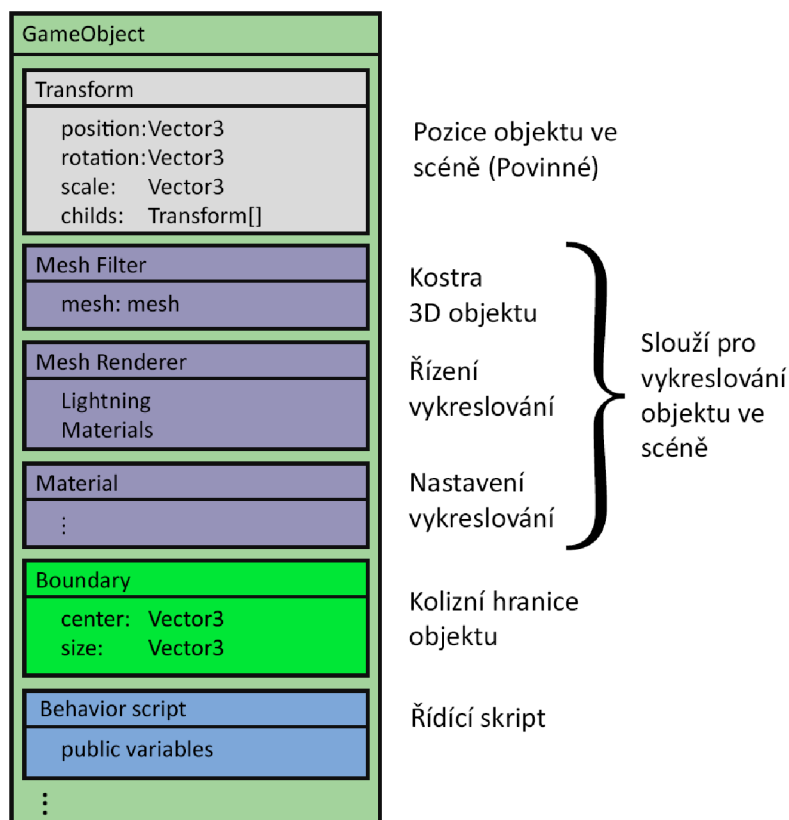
GameObject

Transform

position: Vector3
rotation: Vector3
scale: Vector3
childs: Transform[]

Pozice objektu ve scéně (Povinné)

Mesh Filter

mesh: mesh

Kostra 3D objektu

Mesh Renderer

Lightning
Materials

Řízení vykreslování

Material

⋮

Nastavení vykreslování

Slouží pro vykreslování objektu ve scéně

Boundary

center: Vector3
size: Vector3

Kolizní hranice objektu

Behavior script

public variables

Řídící skript

⋮